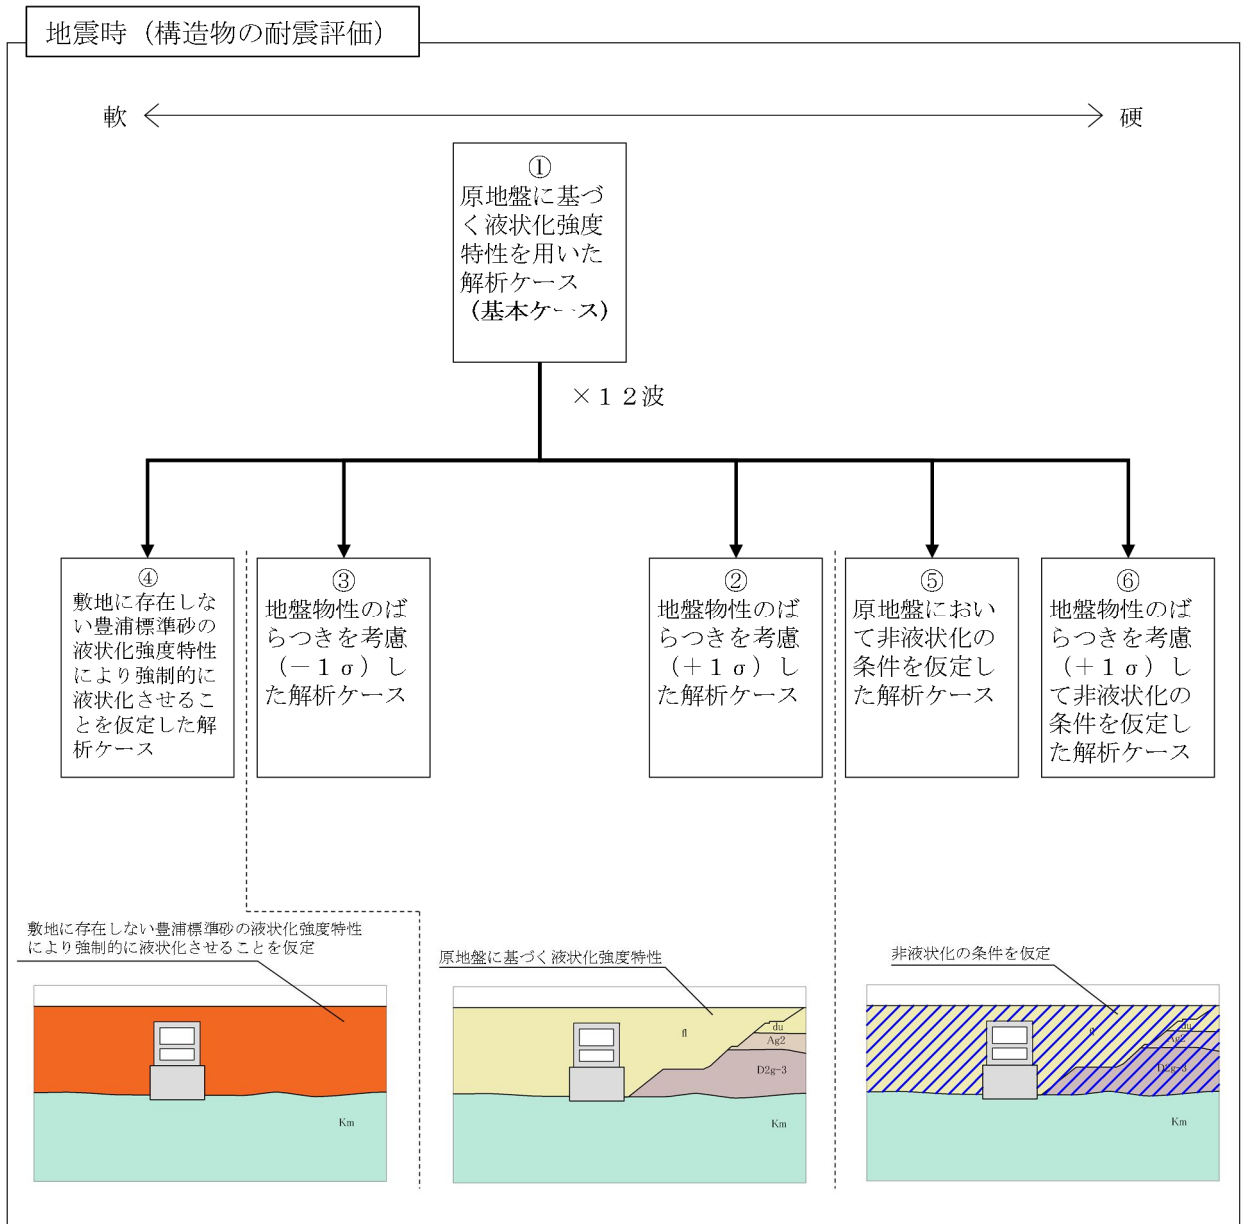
地震時（構造物の耐震評価）

軟

硬

①
原地盤に基づく液状化強度特性を用いた解析ケース
（基本ケース）

×１２波

④
敷地に存在しない豊浦標準砂の液状化強度特性により強制的に液状化させることを仮定した解析ケース

③
地盤物性のばらつきを考慮（－１σ）した解析ケース

②
地盤物性のばらつきを考慮（＋１σ）した解析ケース

⑤
原地盤において非液状化の条件を仮定した解析ケース

⑥
地盤物性のばらつきを考慮（＋１σ）して非液状化の条件を仮定した解析ケース

敷地に存在しない豊浦標準砂の液状化強度特性により強制的に液状化させることを仮定

Km

原地盤に基づく液状化強度特性

fl

du

Ag2

D2g-3

Km

非液状化の条件を仮定

fl

du

Ag2

D2g-3

Km